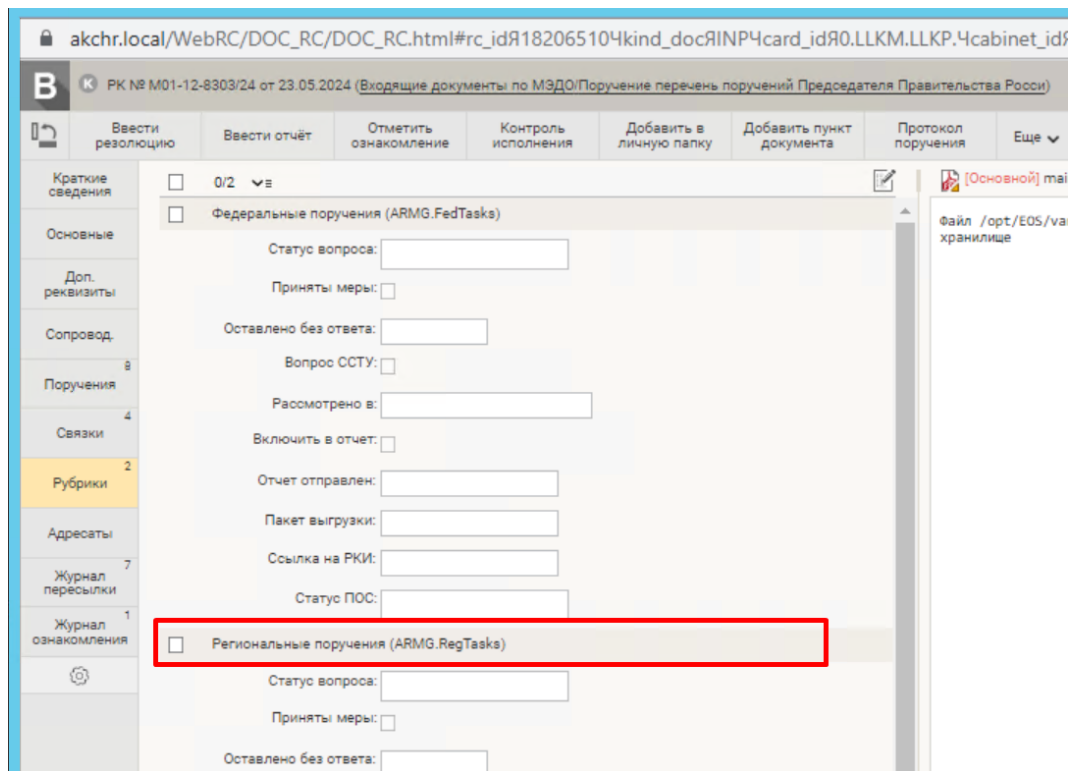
akchr.local/WebRC/DOC_RC/DOC_RC.html#rc_idЯ18206510Чkind_docЯINPЧcard_idЯ0.LLKM.LLKP.Чcabinet_idЯ

B

K РК № М01-12-8303/24 от 23.05.2024 (Входящие документы по МЭДО/Поручение перечень поручений Председателя Правительства Росси)

Ввести резолюцию | Ввести отчёт | Отметить ознакомление | Контроль исполнения | Добавить в личную папку | Добавить пункт документа | Протокол поручения | Еще

Краткие сведения

Основные

Доп. реквизиты

Сопровод.

Поручения 8

Связки 4

Рубрики 2

Адресаты

Журнал пересылки 7

Журнал ознакомления 1

0/2

Федеральные поручения (ARMG.FedTasks)

Статус вопроса:

Приняты меры:

Оставлено без ответа:

Вопрос ССТУ:

Рассмотрено в:

Включить в отчет:

Отчет отправлен:

Пакет выгрузки:

Ссылка на РКИ:

Статус ПОС:

Региональные поручения (ARMG.RegTasks)

Статус вопроса:

Приняты меры:

Оставлено без ответа:

[Основной] mai

Файл /opt/EOS/va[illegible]
хранилище